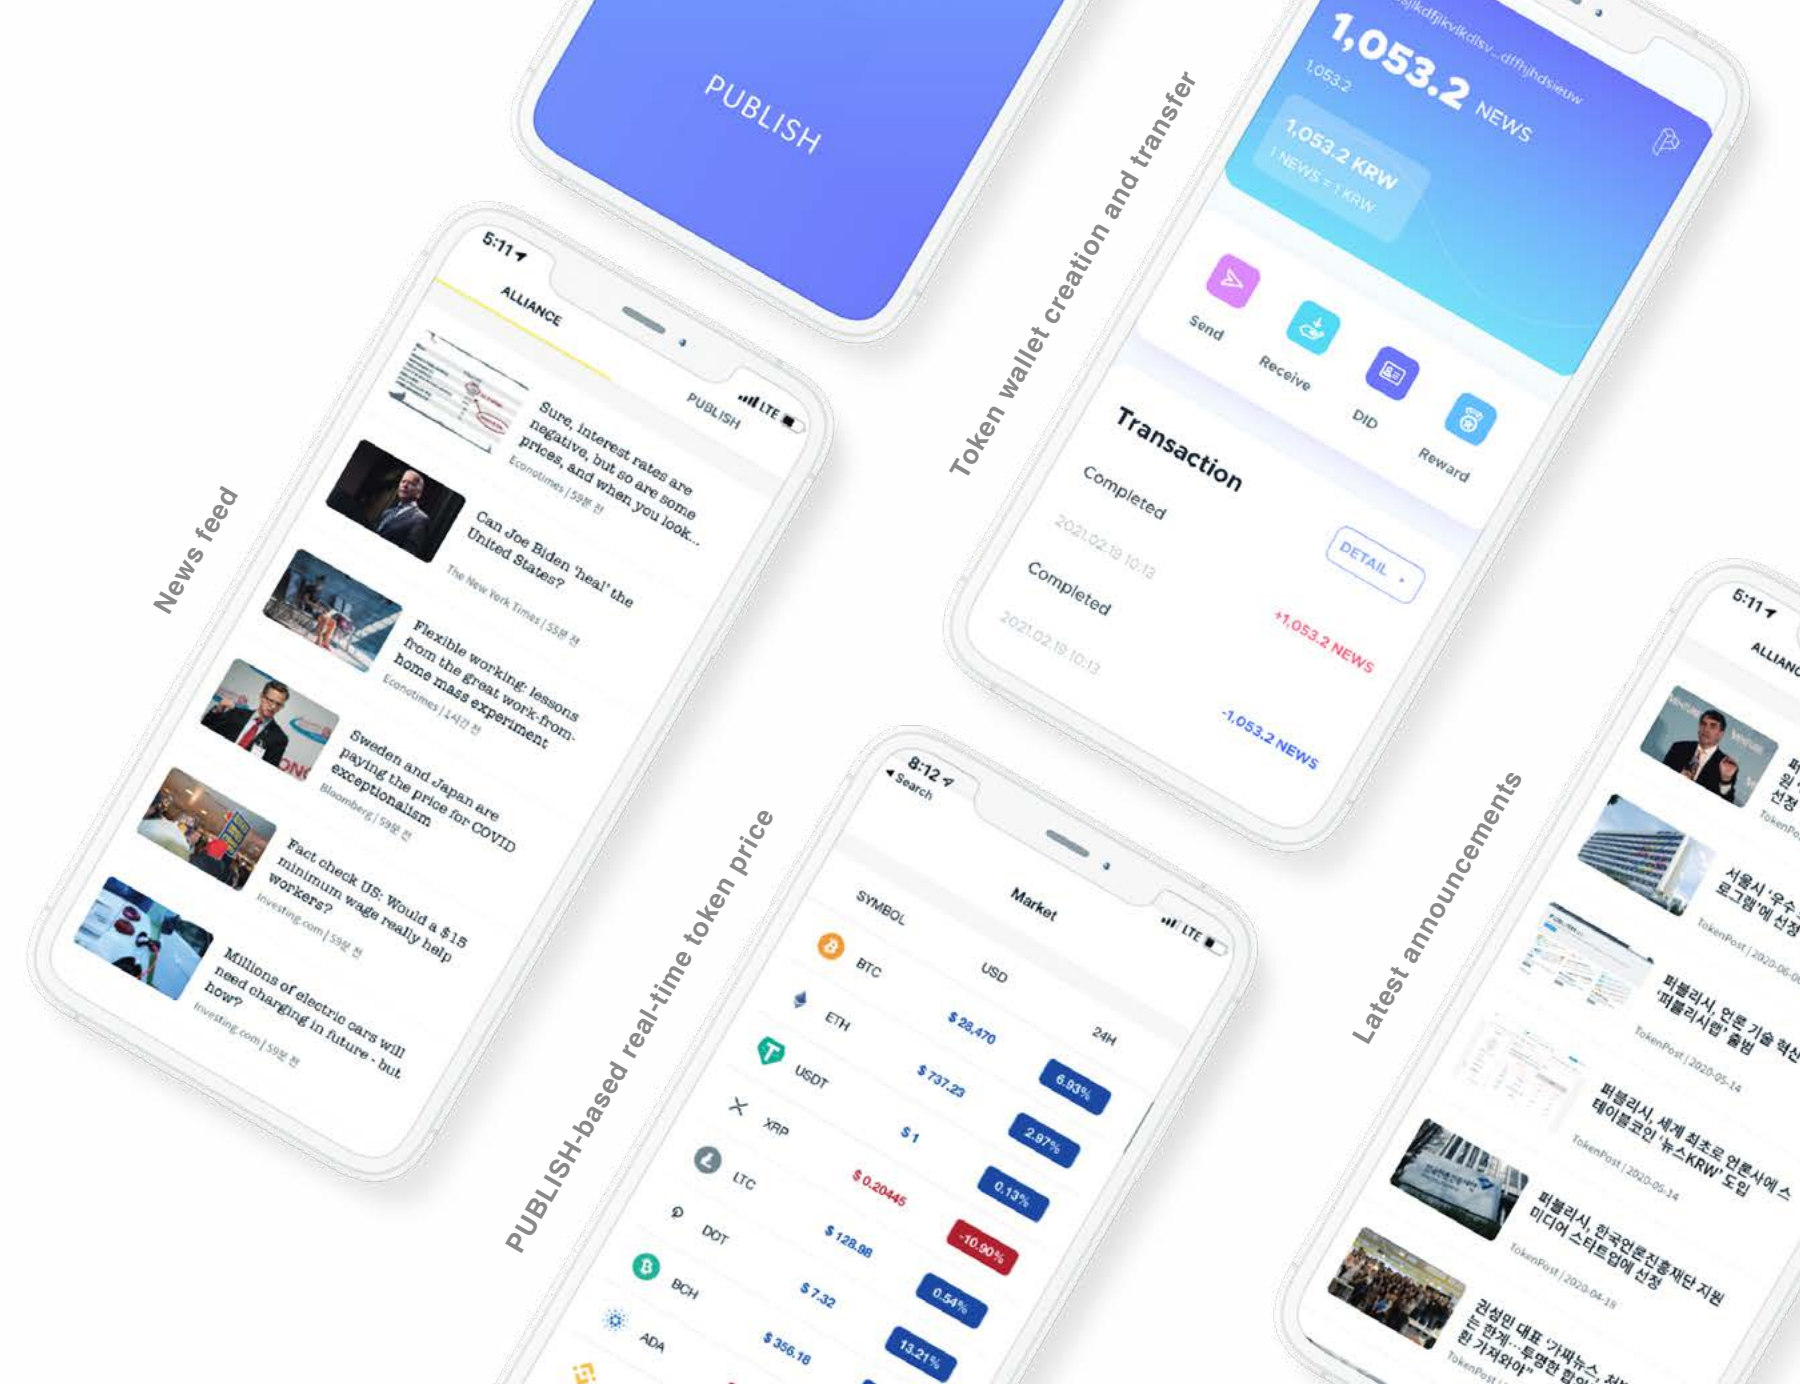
PUBLISH

News feed

5:11

ALLIANCE

PUBLISH

Sure, interest rates are negative, but so are some prices, and when you look...
Econotimes | 59분 전

Can Joe Biden 'heal' the United States?
The New York Times | 55분 전

Flexible working: lessons from the great work-from-home mass experiment
Econotimes | 14시간 전

Sweden and Japan are paying the price for COVID exceptionalism
Bloomberg | 59분 전

Fact check US: Would a $15 minimum wage really help workers?
Investing.com | 59분 전

Millions of electric cars will need charging in future - but how?
Investing.com | 59분 전

Token wallet creation and transfer

1,053.2 NEWS
1,053.2
1,053.2 KRW
1 NEWS = 1 KRW

Send
Receive
DID
Reward

Transaction
Completed
2021.02.19 10:13
DETAIL
Completed
2021.02.19 10:13
+1,053.2 NEWS
-1,053.2 NEWS

PUBLISH-based real-time token price

8:12
Search
Market
SYMBOL
USD
24H

| SYMBOL | USD | 24H |
|---|---|---|
| BTC | | |
| ETH | \$ 28,470 | 6.93% |
| USDT | \$ 737.23 | 2.97% |
| XRP | \$ 1 | 0.13% |
| LTC | \$ 0.20445 | -10.90% |
| DOT | \$ 128.88 | 0.54% |
| BCH | \$ 7.32 | 13.21% |
| ADA | \$ 356.18 | |

Latest announcements

5:11
ALLIANC

TokenPost

서울시 '우수 로그램'에 선정
TokenPost | 2020-06-0

퍼블리시, 언론 기술 혁신 '퍼블리시랩' 출범
TokenPost | 2020-05-14

퍼블리시, 세계 최초로 언론사에 스테이블코인 '뉴스KRW' 도입
TokenPost | 2020-05-14

퍼블리시, 한국언론진흥재단 지원 미디어 스타트업에 선정
TokenPost | 2020-04-18

권성민 대표 '가짜뉴스, 전 는 한계…투명한 합의 환 가져와야"
TokenPost